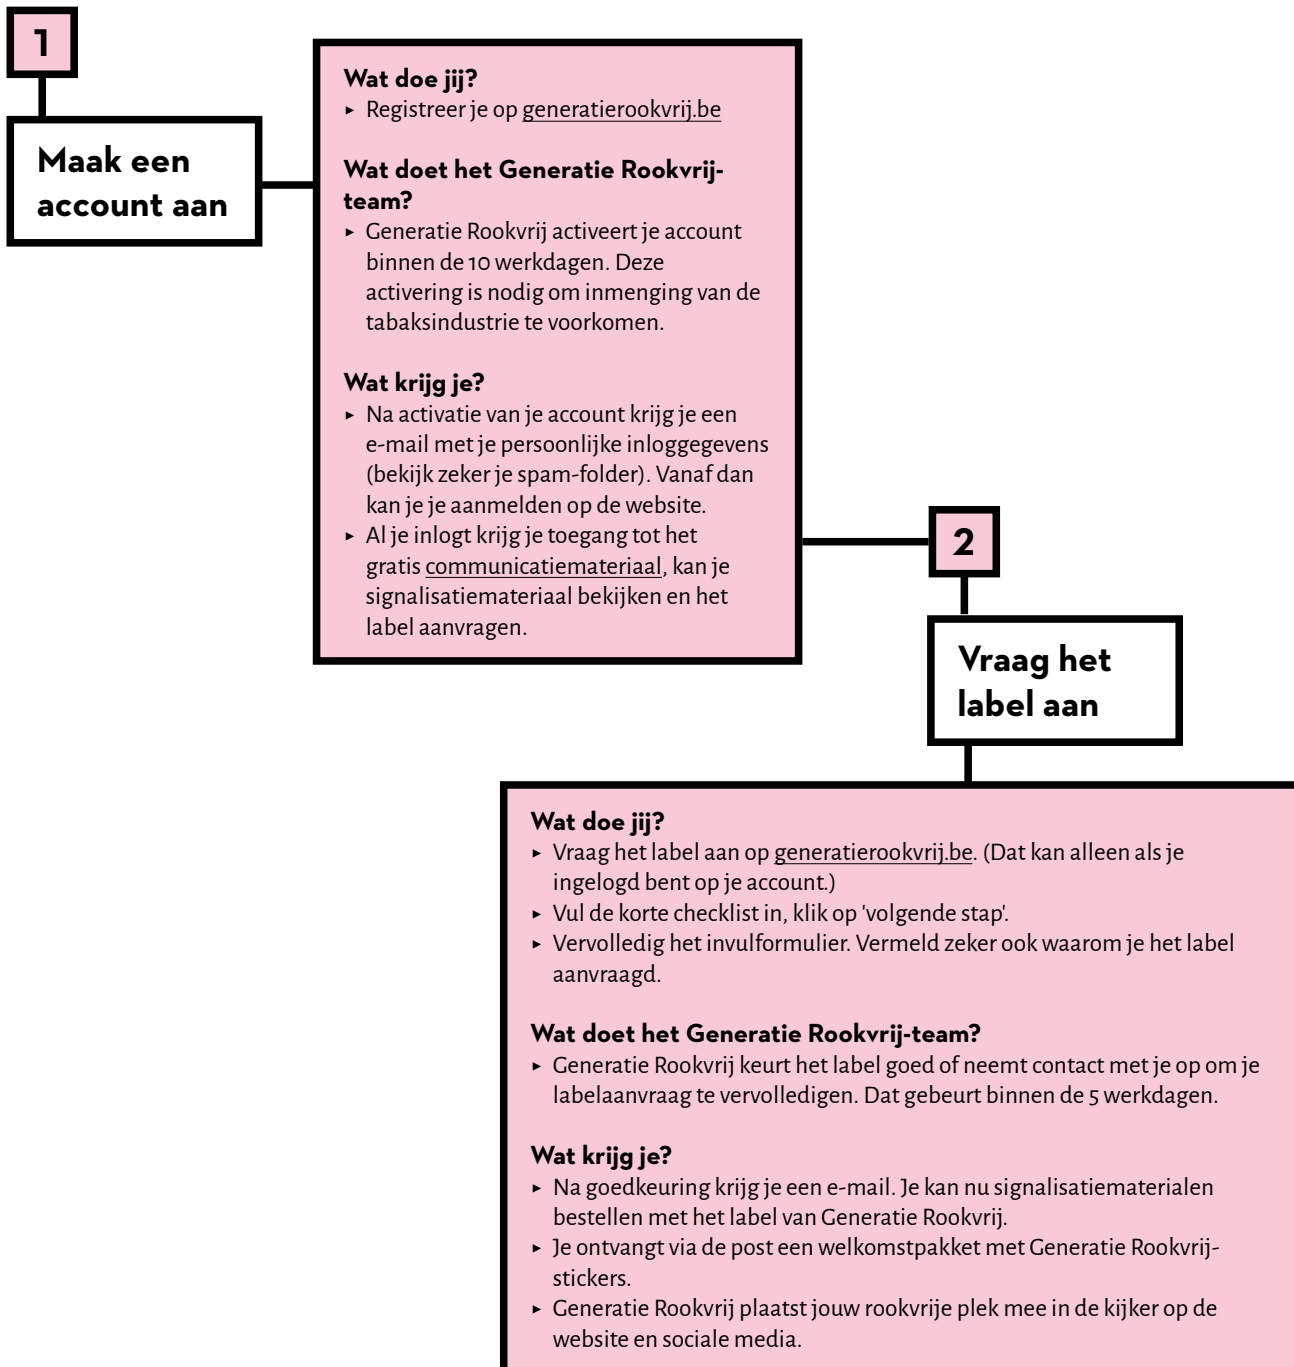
1

Maak een account aan

**Wat doe jij?**
▸ Registreer je op generatierookvrij.be

**Wat doet het Generatie Rookvrij-team?**
▸ Generatie Rookvrij activeert je account binnen de 10 werkdagen. Deze activering is nodig om inmenging van de tabaksindustrie te voorkomen.

**Wat krijg je?**
▸ Na activatie van je account krijg je een e-mail met je persoonlijke inloggegevens (bekijk zeker je spam-folder). Vanaf dan kan je je aanmelden op de website.
▸ Al je inlogt krijg je toegang tot het gratis communicatiemateriaal, kan je signalisatiemateriaal bekijken en het label aanvragen.

2

Vraag het label aan

**Wat doe jij?**
▸ Vraag het label aan op generatierookvrij.be. (Dat kan alleen als je ingelogd bent op je account.)
▸ Vul de korte checklist in, klik op 'volgende stap'.
▸ Vervolledig het invulformulier. Vermeld zeker ook waarom je het label aanvraagd.

**Wat doet het Generatie Rookvrij-team?**
▸ Generatie Rookvrij keurt het label goed of neemt contact met je op om je labelaanvraag te vervolledigen. Dat gebeurt binnen de 5 werkdagen.

**Wat krijg je?**
▸ Na goedkeuring krijg je een e-mail. Je kan nu signalisatiematerialen bestellen met het label van Generatie Rookvrij.
▸ Je ontvangt via de post een welkomstpakket met Generatie Rookvrij-stickers.
▸ Generatie Rookvrij plaatst jouw rookvrije plek mee in de kijker op de website en sociale media.